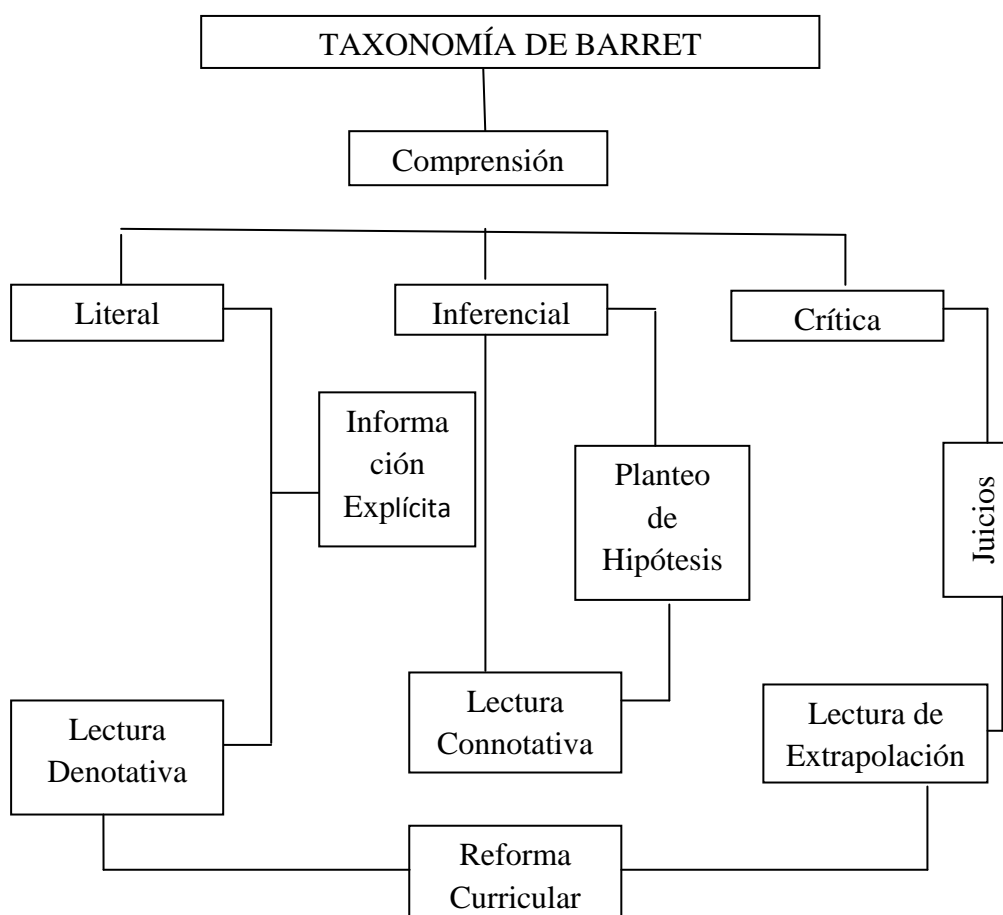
TAXONOMÍA DE BARRET

Comprensión

Literal

Inferencial

Crítica

Información Explícita

Planteo de Hipótesis

Juicios

Lectura Denotativa

Lectura Connotativa

Lectura de Extrapolación

Reforma Curricular